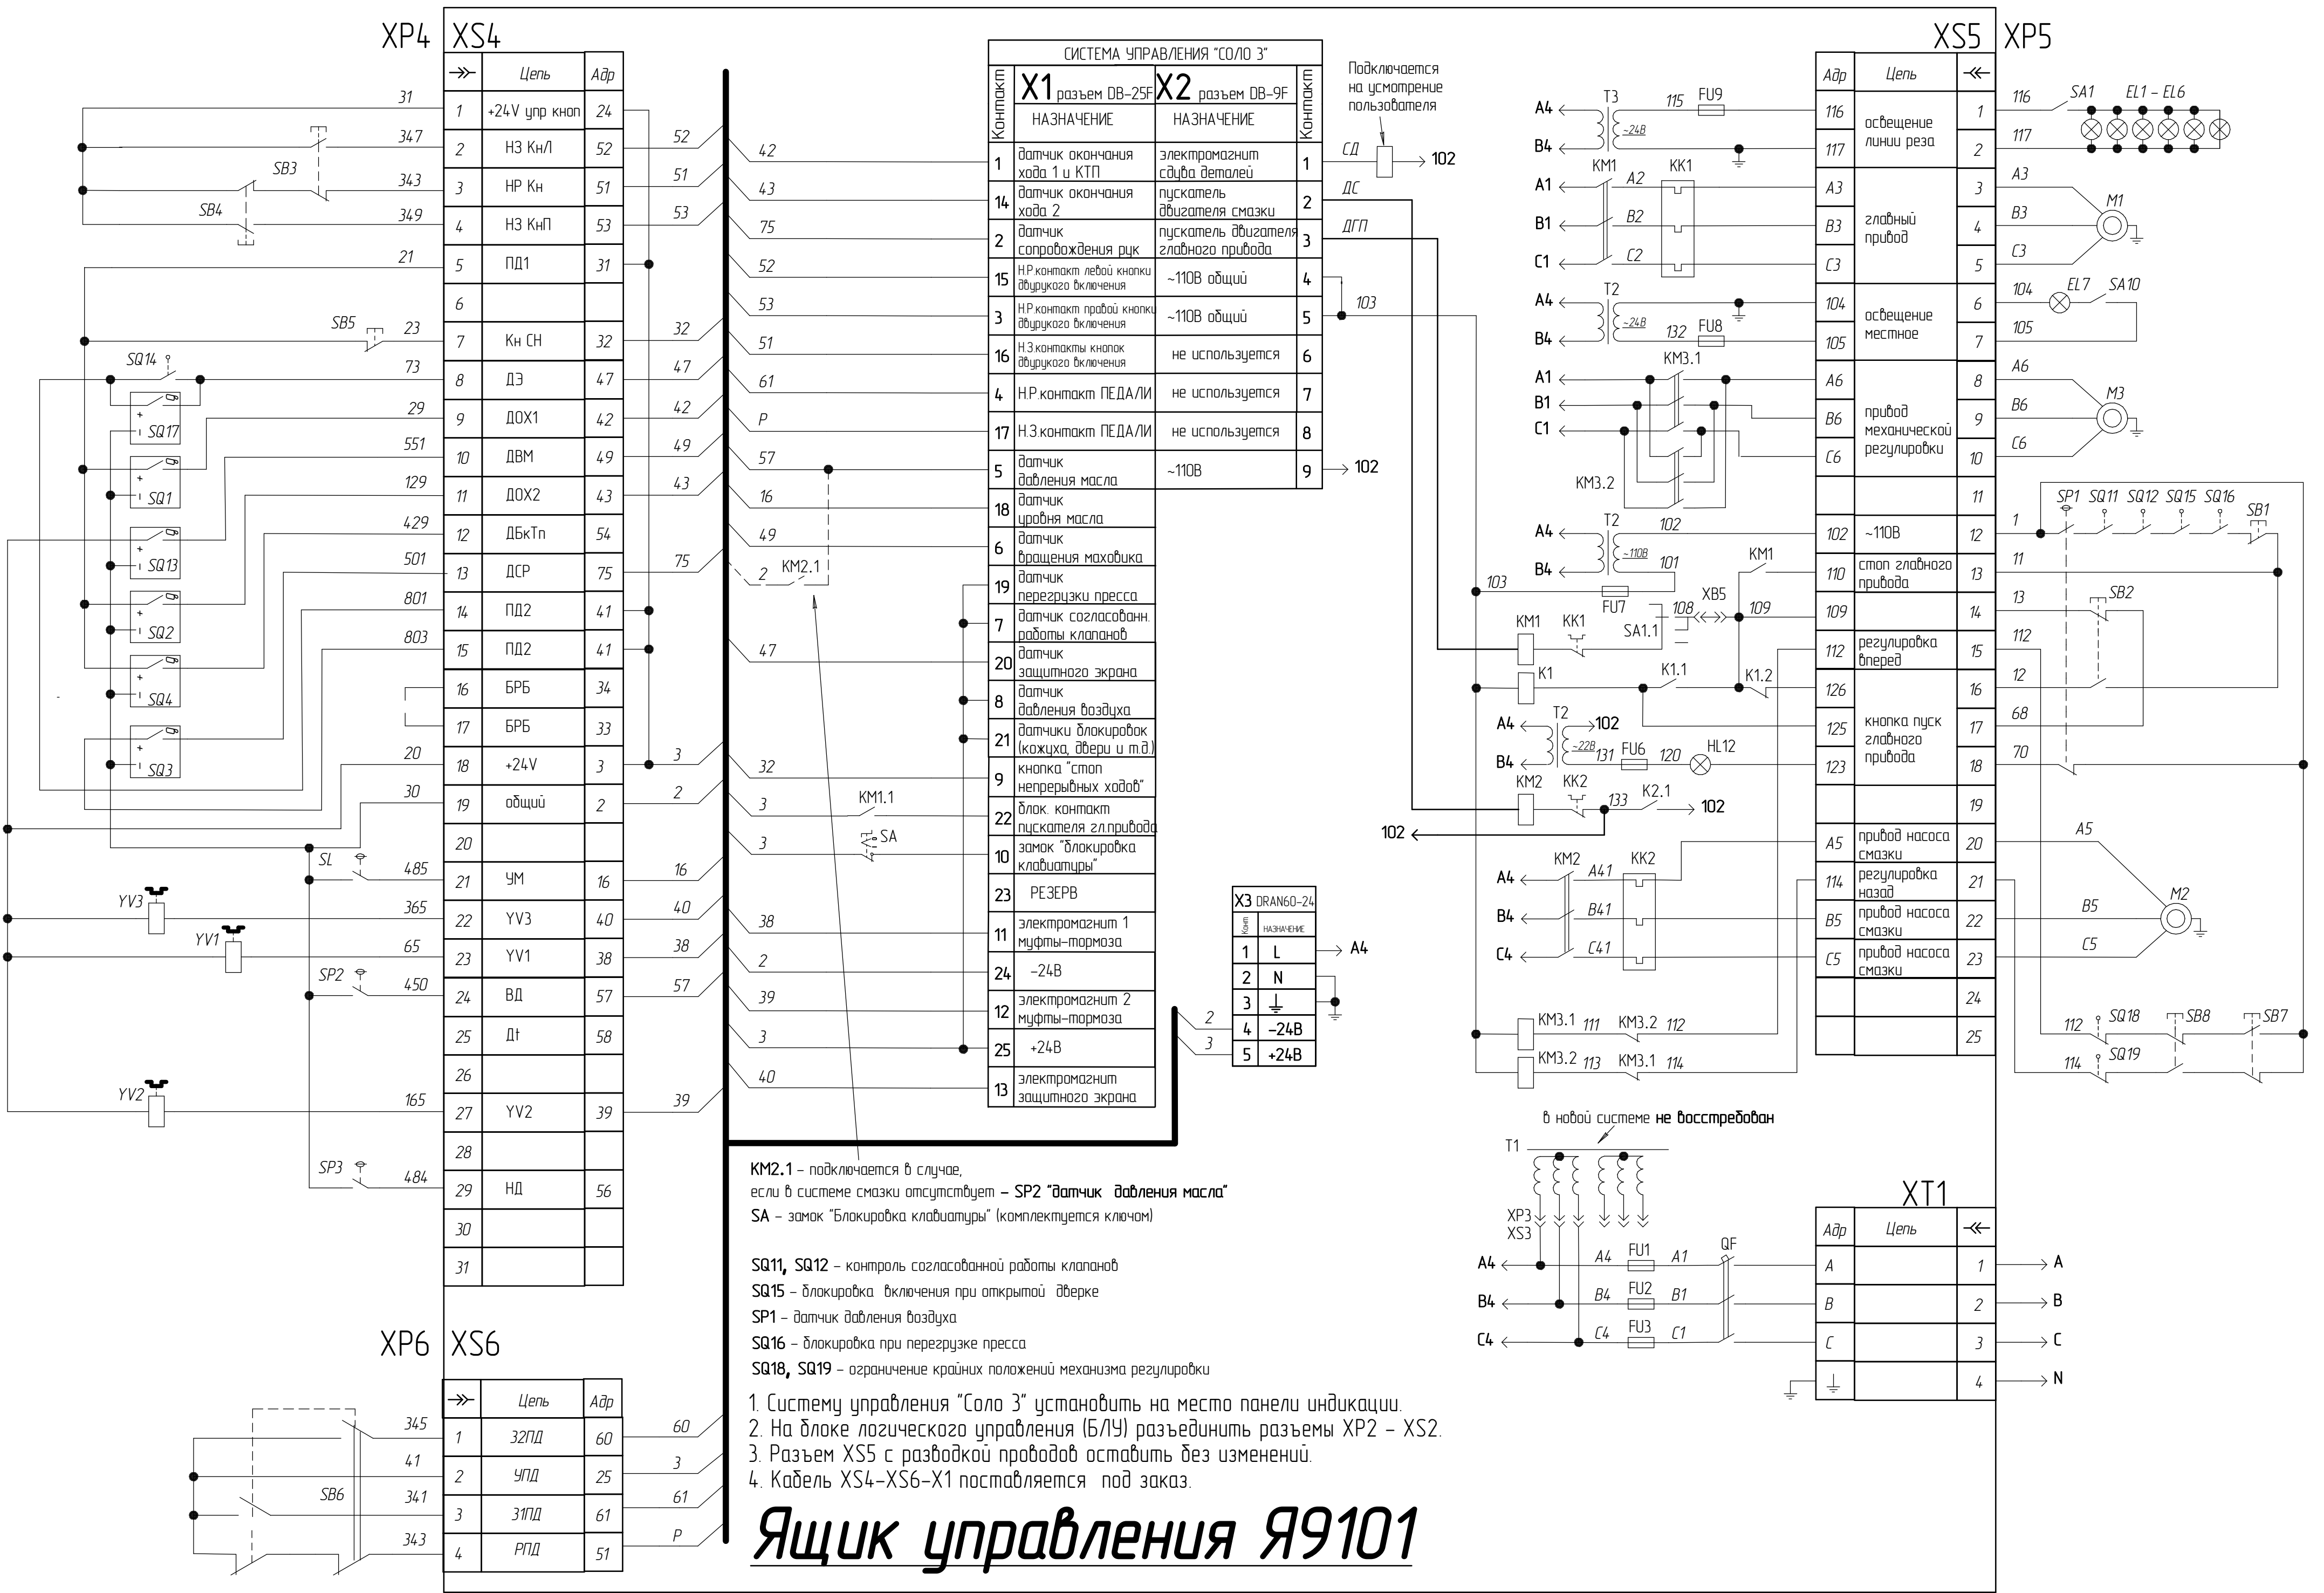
XP4 XS4

| | Цепь | Адр |
|---|---|---|
| 1 | +24V упр кноп | 24 |
| 2 | НЗ КнЛ | 52 |
| 3 | НР Кн | 51 |
| 4 | НЗ КнП | 53 |
| 5 | ПД1 | 31 |
| 6 | | |
| 7 | Кн СН | 32 |
| 8 | ДЭ | 47 |
| 9 | ДОХ1 | 42 |
| 10 | ДВМ | 49 |
| 11 | ДОХ2 | 43 |
| 12 | ДБкТп | 54 |
| 13 | ДСР | 75 |
| 14 | ПД2 | 41 |
| 15 | ПД2 | 41 |
| 16 | БРБ | 34 |
| 17 | БРБ | 33 |
| 18 | +24V | 3 |
| 19 | общий | 2 |
| 20 | | |
| 21 | УМ | 16 |
| 22 | YV3 | 40 |
| 23 | YV1 | 38 |
| 24 | ВД | 57 |
| 25 | Дt | 58 |
| 26 | | |
| 27 | YV2 | 39 |
| 28 | | |
| 29 | НД | 56 |
| 30 | | |
| 31 | | |

31 347 SB3 343 SB4 349 21 SB5 23 SQ14 73 29 SQ17 551 SQ1 129 429 SQ13 501 801 SQ2 803 SQ4 SQ3 20 30 SL 485 YV3 365 YV1 65 SP2 450 YV2 165 SP3 484

52 51 53 32 47 42 49 43 75 3 2 16 40 38 57 39
42 43 75 52 53 51 61 P 57 16 49 2 KM2.1 47 32 3 KM1.1 3 SA 38 2 39 3 40

СИСТЕМА УПРАВЛЕНИЯ "СОЛО 3"

| Контакт | X1 разъем DB-25F НАЗНАЧЕНИЕ | X2 разъем DB-9F НАЗНАЧЕНИЕ | Контакт |
|---|---|---|---|
| 1 | датчик окончания хода 1 и КТП | электромагнит сдува деталей | 1 |
| 14 | датчик окончания хода 2 | пускатель двигателя смазки | 2 |
| 2 | датчик сопровождения рук | пускатель двигателя главного привода | 3 |
| 15 | Н.Р.контакт левой кнопки двурукого включения | ~110В общий | 4 |
| 3 | Н.Р.контакт правой кнопки двурукого включения | ~110В общий | 5 |
| 16 | Н.З.контакты кнопок двурукого включения | не используется | 6 |
| 4 | Н.Р.контакт ПЕДАЛИ | не используется | 7 |
| 17 | Н.З.контакт ПЕДАЛИ | не используется | 8 |
| 5 | датчик давления масла | ~110В | 9 |
| 18 | датчик уровня масла | | |
| 6 | датчик вращения маховика | | |
| 19 | датчик перегрузки пресса | | |
| 7 | датчик согласованн. работы клапанов | | |
| 20 | датчик защитного экрана | | |
| 8 | датчик давления воздуха | | |
| 21 | датчики блокировок (кожуха, двери и т.д.) | | |
| 9 | кнопка "стоп непрерывных ходов" | | |
| 22 | блок контакт пускателя гл.привода | | |
| 10 | замок "блокировка клавиатуры" | | |
| 23 | РЕЗЕРВ | | |
| 11 | электромагнит 1 муфты-тормоза | | |
| 24 | -24В | | |
| 12 | электромагнит 2 муфты-тормоза | | |
| 25 | +24В | | |
| 13 | электромагнит защитного экрана | | |

Подключается на усмотрение пользователя
СД 102 ДС ДГП 103 102

X3 DRAN60-24

| Конт | НАЗНАЧЕНИЕ |
|---|---|
| 1 | L |
| 2 | N |
| 3 | ⏚ |
| 4 | -24В |
| 5 | +24В |

A4 2 3

XS5 XP5

| Адр | Цепь | |
|---|---|---|
| 116 | освещение линии реза | 1 |
| 117 | | 2 |
| A3 | главный привод | 3 |
| B3 | | 4 |
| C3 | | 5 |
| 104 | освещение местное | 6 |
| 105 | | 7 |
| A6 | привод механической регулировки | 8 |
| B6 | | 9 |
| C6 | | 10 |
| | | 11 |
| 102 | ~110В | 12 |
| 110 | стоп главного привода | 13 |
| 109 | | 14 |
| 112 | регулировка вперед | 15 |
| 126 | кнопка пуск главного привода | 16 |
| 125 | | 17 |
| 123 | | 18 |
| | | 19 |
| A5 | привод насоса смазки | 20 |
| 114 | регулировка назад | 21 |
| B5 | привод насоса смазки | 22 |
| C5 | привод насоса смазки | 23 |
| | | 24 |
| | | 25 |

A4 T3 115 FU9 ~24В B4 A1 KM1 KK1 A2 B1 B2 C1 C2 A4 T2 ~24В B4 132 FU8 KM3.1 A1 B1 C1 KM3.2 A4 T2 102 ~110В B4 101 FU7 KM1 108 XB5 109 103 KM1 KK1 SA1.1 K1 K1.1 K1.2 A4 T2 102 ~22В 131 FU6 120 HL12 B4 KM2 KK2 133 K2.1 102 102 A4 KM2 KK2 A41 B4 B41 C4 C41 KM3.1 111 KM3.2 112 KM3.2 113 KM3.1 114

116 SA1 EL1 - EL6 117 A3 M1 B3 C3 104 EL7 SA10 105 A6 M3 B6 C6 SP1 SQ11 SQ12 SQ15 SQ16 SB1 1 11 13 SB2 112 12 68 70 A5 M2 B5 C5 112 SQ18 SB8 SB7 114 SQ19

в новой системе не восстребован
T1 XP3 XS3 A4 A4 FU1 A1 QF B4 B4 FU2 B1 C4 C4 FU3 C1

XT1

| Адр | Цепь | |
|---|---|---|
| A | | 1 |
| B | | 2 |
| C | | 3 |
| ⏚ | | 4 |

A B C N

KM2.1 – подключается в случае, если в системе смазки отсутствует – SP2 "датчик давления масла"
SA – замок "Блокировка клавиатуры" (комплектуется ключом)

SQ11, SQ12 – контроль согласованной работы клапанов
SQ15 – блокировка включения при открытой дверке
SP1 – датчик давления воздуха
SQ16 – блокировка при перегрузке пресса
SQ18, SQ19 – ограничение крайних положений механизма регулировки

1. Систему управления "Соло 3" установить на место панели индикации.
2. На блоке логического управления (БЛУ) разъединить разъемы XP2 - XS2.
3. Разъем XS5 с разводкой проводов оставить без изменений.
4. Кабель XS4-XS6-X1 поставляется под заказ.

XP6 XS6

| | Цепь | Адр |
|---|---|---|
| 1 | 32ПД | 60 |
| 2 | УПД | 25 |
| 3 | 31ПД | 61 |
| 4 | РПД | 51 |

345 41 SB6 341 343 60 3 61 P

Ящик управления Я9101